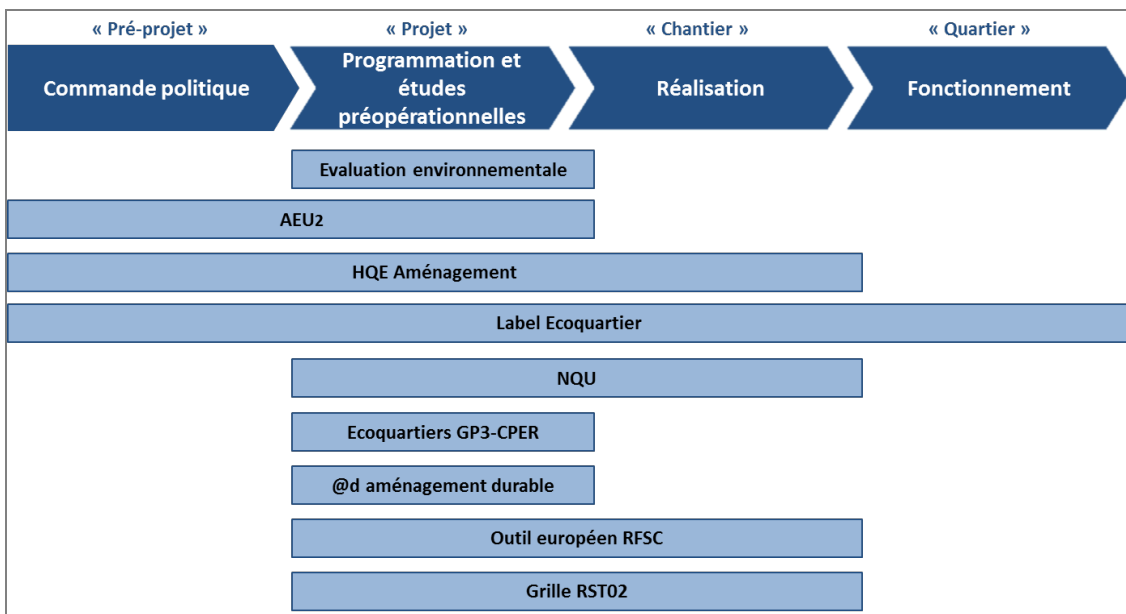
« Pré-projet »

Commande politique

« Projet »

Programmation et études préopérationnelles

« Chantier »

Réalisation

« Quartier »

Fonctionnement

Evaluation environnementale

AEU2

HQE Aménagement

Label Ecoquartier

NQU

Ecoquartiers GP3-CPER

@d aménagement durable

Outil européen RFSC

Grille RST02